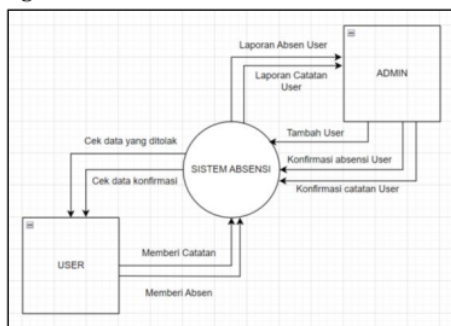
Laporan Absen User

Laporan Catatan User

ADMIN

Tambah User

Cek data yang ditolak

Cek data konfirmasi

SISTEM ABSENSI

Konfirmasi absensi User

Konfirmasi catatan User

USER

Memberi Catatan

Memberi Absen